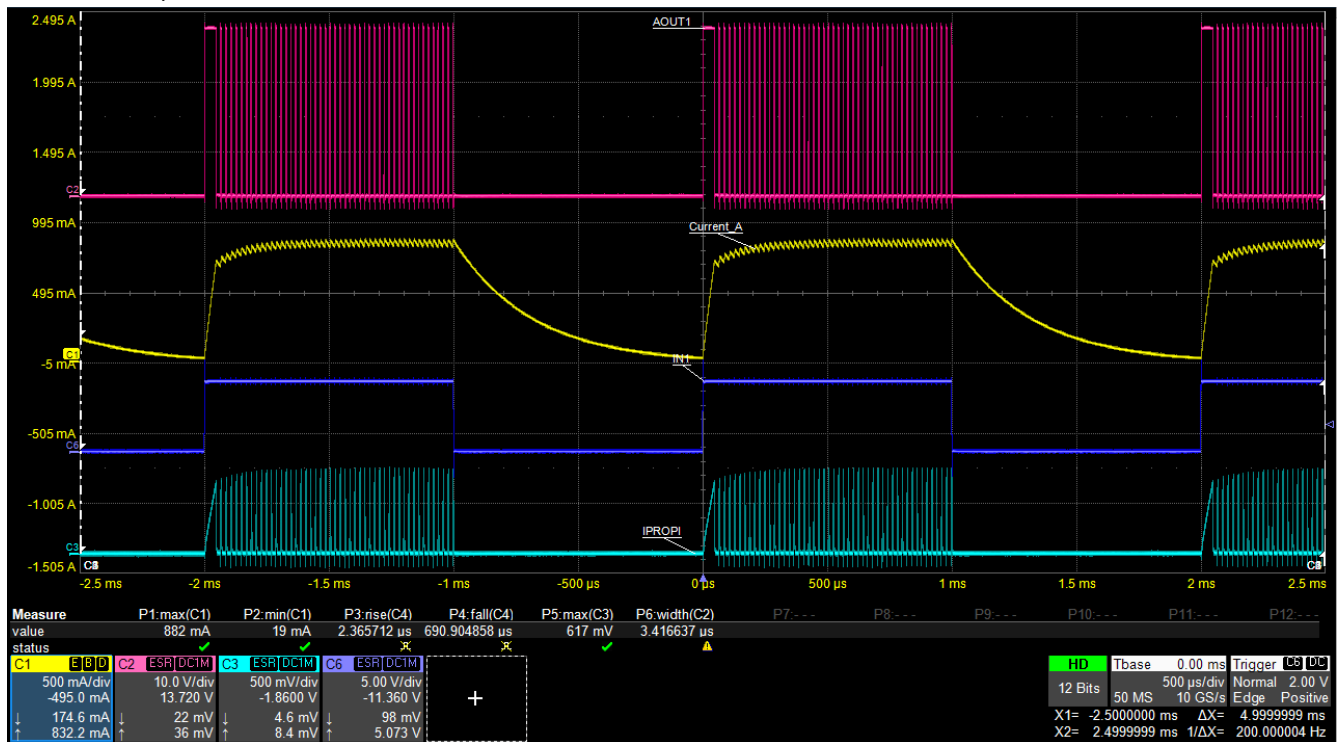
2.495 A
1.995 A
1.495 A
995 mA
495 mA
-5 mA
-505 mA
-1.005 A
-1.505 A
C2
C1
C6
C3
AOUT1
Current_A
IN1
IPROPI
-2.5 ms -2 ms -1.5 ms -1 ms -500 µs 0 µs 500 µs 1 ms 1.5 ms 2 ms 2.5 ms

| Measure | P1:max(C1) | P2:min(C1) | P3:rise(C4) | P4:fall(C4) | P5:max(C3) | P6:width(C2) | P7:--- | P8:--- | P9:--- | P10:--- | P11:--- | P12:--- |
|---|---|---|---|---|---|---|---|---|---|---|---|---|
| value | 882 mA | 19 mA | 2.365712 µs | 690.904858 µs | 617 mV | 3.416637 µs | | | | | | |
| status | | | | | | | | | | | | |

C1 E B D
500 mA/div
-495.0 mA
↓ 174.6 mA
↑ 832.2 mA

C2 ESR DC1M
10.0 V/div
13.720 V
↓ 22 mV
↑ 36 mV

C3 ESR DC1M
500 mV/div
-1.8600 V
↓ 4.6 mV
↑ 8.4 mV

C6 ESR DC1M
5.00 V/div
-11.360 V
↓ 98 mV
↑ 5.073 V

+

HD
12 Bits
Tbase 0.00 ms
500 µs/div
50 MS 10 GS/s
Trigger C6 DC
Normal 2.00 V
Edge Positive
X1= -2.5000000 ms ΔX= 4.9999999 ms
X2= 2.4999999 ms 1/ΔX= 200.000004 Hz